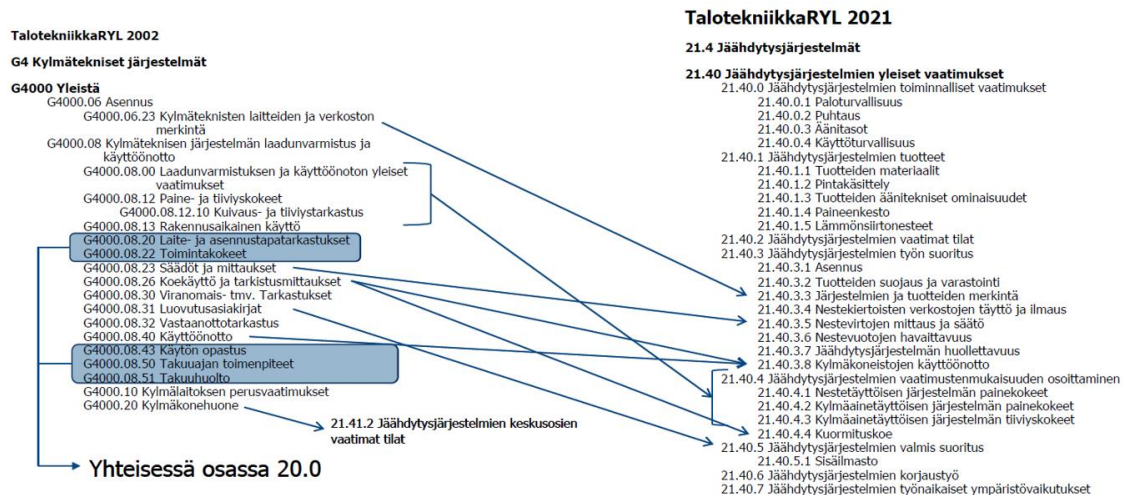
TalotekniikkaRYL 2002

G4 Kylmätekniset järjestelmät

G4000 Yleistä
G4000.06 Asennus
G4000.06.23 Kylmäteknisten laitteiden ja verkoston merkintä
G4000.08 Kylmäteknisen järjestelmän laadunvarmistus ja käyttöönotto
G4000.08.00 Laadunvarmistuksen ja käyttöönoton yleiset vaatimukset
G4000.08.12 Paine- ja tiiviyskokeet
G4000.08.12.10 Kuivaus- ja tiiviystarkastus
G4000.08.13 Rakennusaikainen käyttö
G4000.08.20 Laite- ja asennustapatarkastukset
G4000.08.22 Toimintakokeet
G4000.08.23 Säädöt ja mittaukset
G4000.08.26 Koekäyttö ja tarkistusmittaukset
G4000.08.30 Viranomais- tmv. Tarkastukset
G4000.08.31 Luovutusasiakirjat
G4000.08.32 Vastaanottotarkastus
G4000.08.40 Käyttöönotto
G4000.08.43 Käytön opastus
G4000.08.50 Takuuajan toimenpiteet
G4000.08.51 Takuuhuolto
G4000.10 Kylmälaitoksen perusvaatimukset
G4000.20 Kylmäkonehuone

21.41.2 Jäähdytysjärjestelmien keskusosien vaatimat tilat

Yhteisessä osassa 20.0

TalotekniikkaRYL 2021

21.4 Jäähdytysjärjestelmät

21.40 Jäähdytysjärjestelmien yleiset vaatimukset
21.40.0 Jäähdytysjärjestelmien toiminnalliset vaatimukset
21.40.0.1 Paloturvallisuus
21.40.0.2 Puhtaus
21.40.0.3 Äänitasot
21.40.0.4 Käyttöturvallisuus
21.40.1 Jäähdytysjärjestelmien tuotteet
21.40.1.1 Tuotteiden materiaalit
21.40.1.2 Pintakäsittely
21.40.1.3 Tuotteiden äänitekniset ominaisuudet
21.40.1.4 Paineenkesto
21.40.1.5 Lämmönsiirtonesteet
21.40.2 Jäähdytysjärjestelmien vaatimat tilat
21.40.3 Jäähdytysjärjestelmien työn suoritus
21.40.3.1 Asennus
21.40.3.2 Tuotteiden suojaus ja varastointi
21.40.3.3 Järjestelmien ja tuotteiden merkintä
21.40.3.4 Nestekiertoisten verkostojen täyttö ja ilmaus
21.40.3.5 Nestevirtojen mittaus ja säätö
21.40.3.6 Nestevuotojen havaittavuus
21.40.3.7 Jäähdytysjärjestelmän huollettavuus
21.40.3.8 Kylmäkoneistojen käyttöönotto
21.40.4 Jäähdytysjärjestelmien vaatimustenmukaisuuden osoittaminen
21.40.4.1 Nestetäyttöisen järjestelmän painekokeet
21.40.4.2 Kylmäainetäyttöisen järjestelmän painekokeet
21.40.4.3 Kylmäainetäyttöisen järjestelmän tiiviyskokeet
21.40.4.4 Kuormituskoe
21.40.5 Jäähdytysjärjestelmien valmis suoritus
21.40.5.1 Sisäilmasto
21.40.6 Jäähdytysjärjestelmien korjaustyö
21.40.7 Jäähdytysjärjestelmien työnaikaiset ympäristövaikutukset